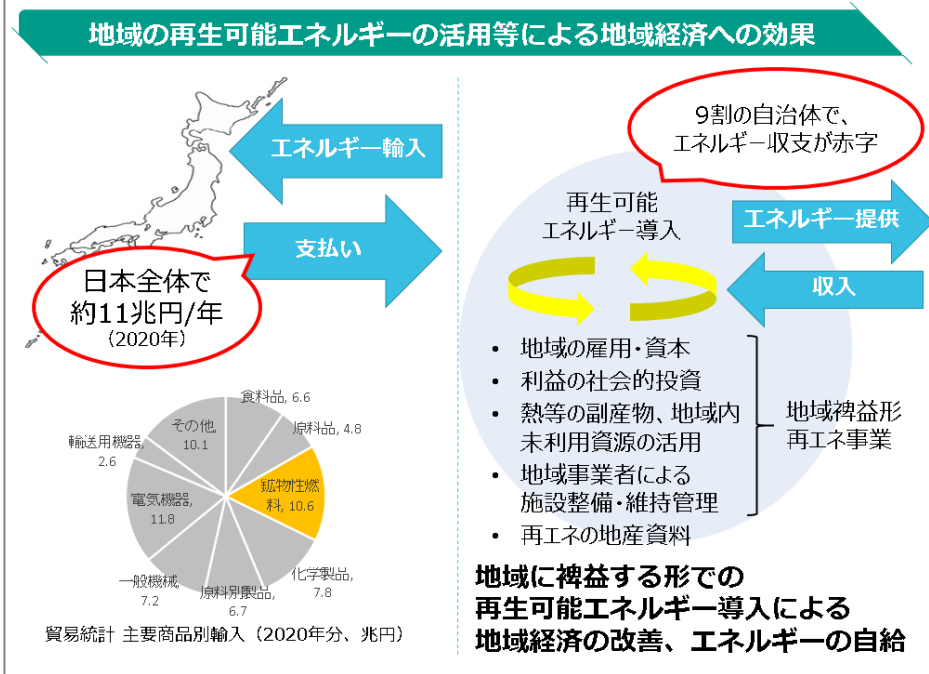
地域の再生可能エネルギーの活用等による地域経済への効果

エネルギー輸入

支払い

日本全体で
約11兆円/年
（2020年）

食料品, 6.6
原料品, 4.8
鉱物性燃料, 10.6
化学製品, 7.8
原料別製品, 6.7
一般機械, 7.2
電気機器, 11.8
輸送用機器, 2.6
その他, 10.1

貿易統計 主要商品別輸入（2020年分、兆円）

9割の自治体で、
エネルギー収支が赤字

再生可能
エネルギー導入

エネルギー提供

収入

• 地域の雇用・資本
• 利益の社会的投資
• 熱等の副産物、地域内未利用資源の活用
• 地域事業者による施設整備・維持管理
• 再エネの地産資料

地域裨益形
再エネ事業

地域に裨益する形での
再生可能エネルギー導入による
地域経済の改善、エネルギーの自給